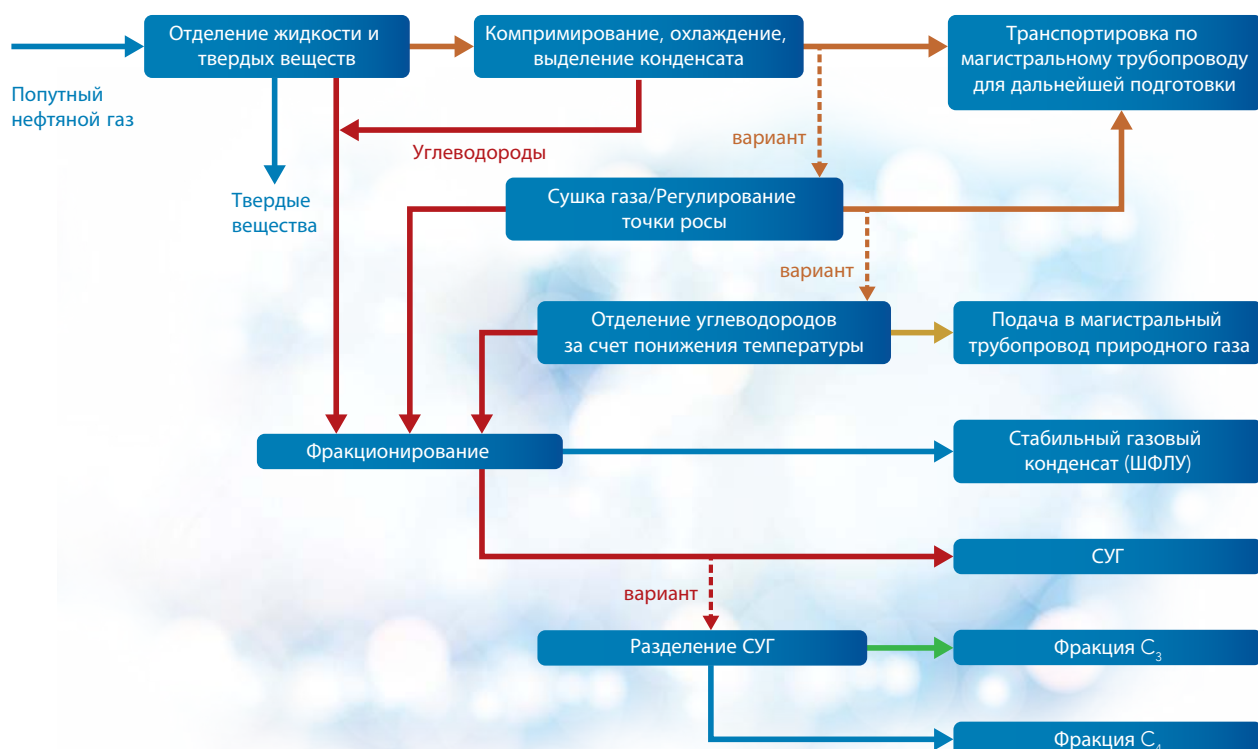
Попутный нефтяной газ

Отделение жидкости и твердых веществ

Компримирование, охлаждение, выделение конденсата

Транспортировка по магистральному трубопроводу для дальнейшей подготовки

Углеводороды

Твердые вещества

вариант

Сушка газа/Регулирование точки росы

вариант

Отделение углеводородов за счет понижения температуры

Подача в магистральный трубопровод природного газа

Фракционирование

Стабильный газовый конденсат (ШФЛУ)

СУГ

вариант

Разделение СУГ

Фракция $C_3$

Фракция $C_4$